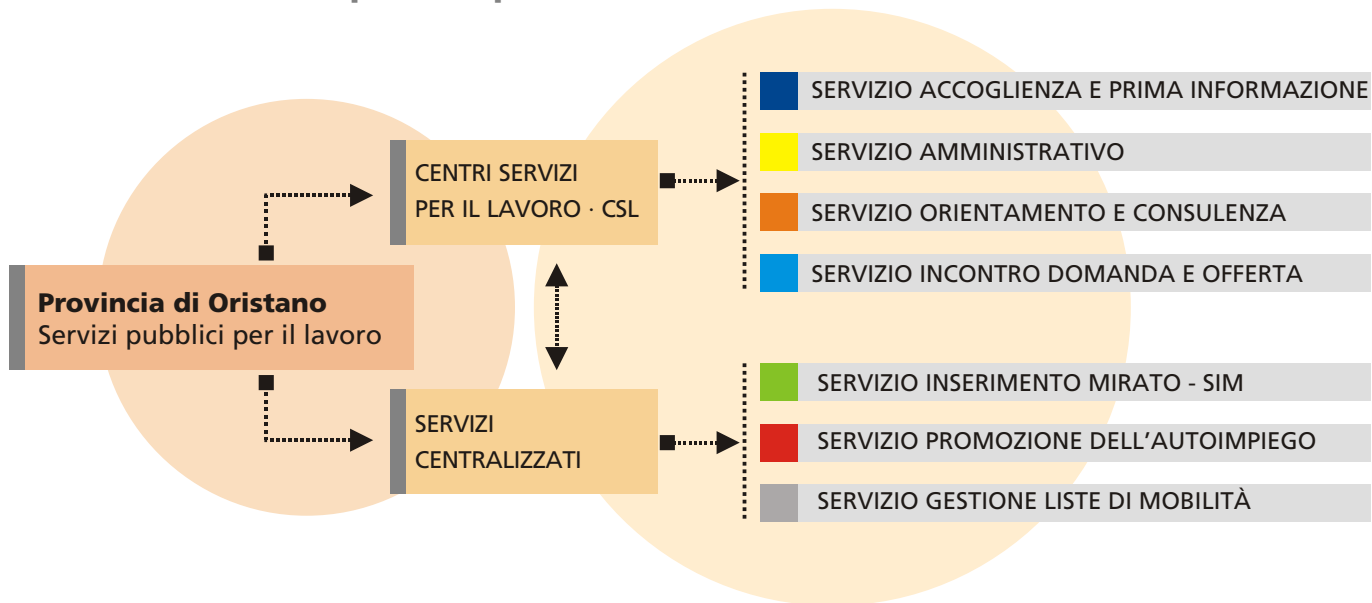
Provincia di Oristano
Servizi pubblici per il lavoro

CENTRI SERVIZI PER IL LAVORO · CSL

SERVIZI CENTRALIZZATI

SERVIZIO ACCOGLIENZA E PRIMA INFORMAZIONE

SERVIZIO AMMINISTRATIVO

SERVIZIO ORIENTAMENTO E CONSULENZA

SERVIZIO INCONTRO DOMANDA E OFFERTA

SERVIZIO INSERIMENTO MIRATO - SIM

SERVIZIO PROMOZIONE DELL'AUTOIMPIEGO

SERVIZIO GESTIONE LISTE DI MOBILITÀ